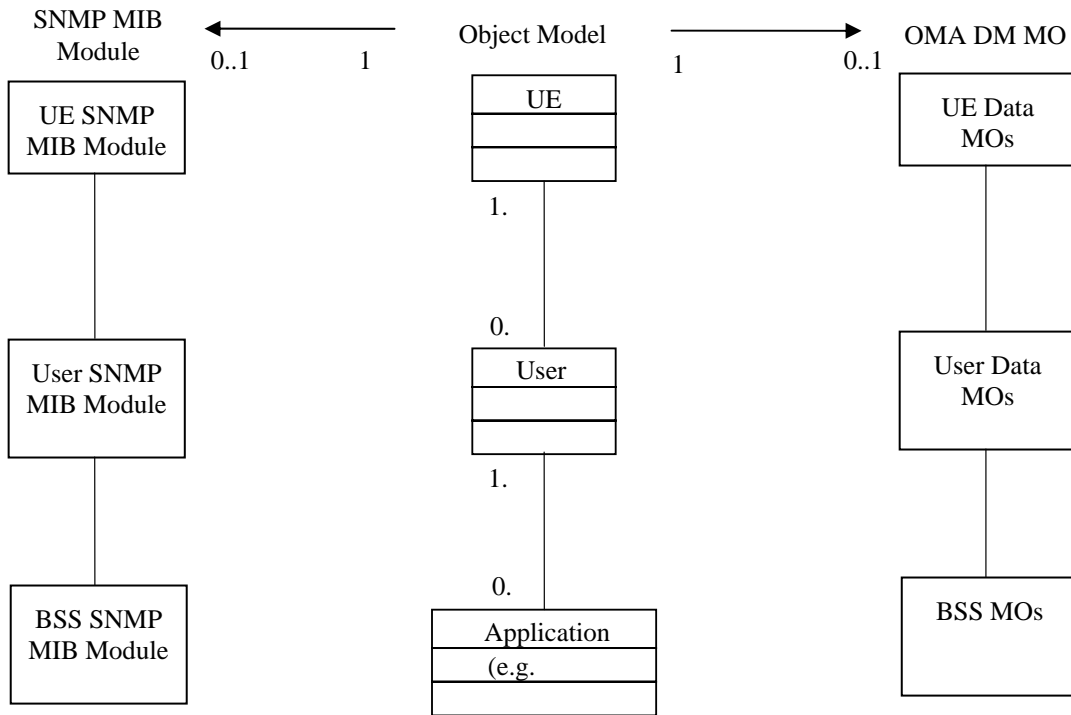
SNMP MIB Module

0..1

1

Object Model

1

0..1

OMA DM MO

UE SNMP MIB Module

UE

UE Data MOs

1.

0.

User SNMP MIB Module

User

User Data MOs

1.

0.

BSS SNMP MIB Module

Application

(e.g.

BSS MOs